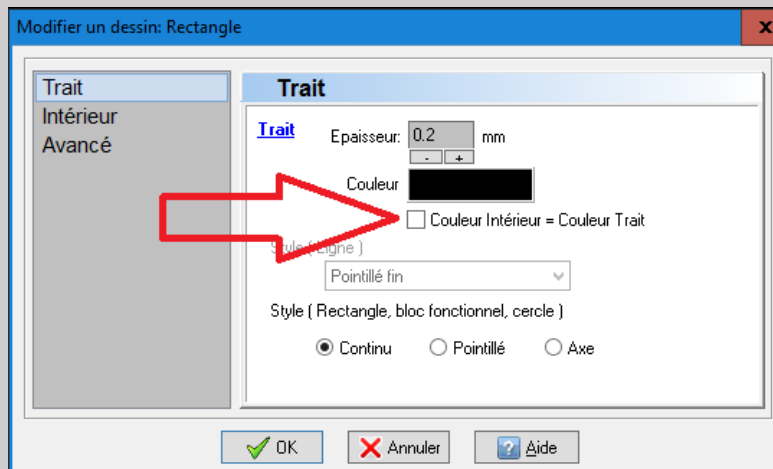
Modifier un dessin: Rectangle

Trait
Intérieur
Avancé

Trait

Trait

Epaisseur: 0.2 mm
- +

Couleur

Couleur Intérieur = Couleur Trait

Style ( Ligne )

Pointillé fin

Style ( Rectangle, bloc fonctionnel, cercle )

Continu
Pointillé
Axe

OK
Annuler
Aide